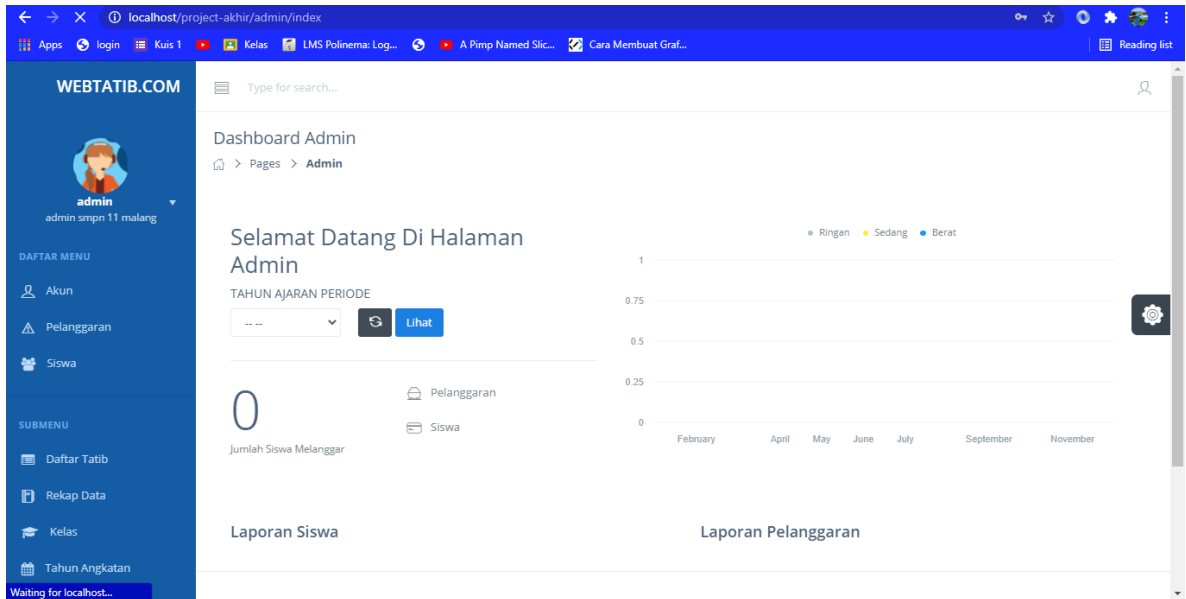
localhost/project-akhir/admin/index

Apps login Kuis 1 Kelas LMS Polinema: Log... A Pimp Named Slic... Cara Membuat Graf... Reading list

WEBTATIB.COM

Type for search...

admin
admin smpn 11 malang

DAFTAR MENU

Akun

Pelanggaran

Siswa

SUBMENU

Daftar Tatib

Rekap Data

Kelas

Tahun Angkatan

Waiting for localhost...

Dashboard Admin

Pages > Admin

Selamat Datang Di Halaman Admin

TAHUN AJARAN PERIODE

-- --

Lihat

0

Jumlah Siswa Melanggar

Pelanggaran

Siswa

Ringan Sedang Berat

1

0.75

0.5

0.25

0

February April May June July September November

Laporan Siswa

Laporan Pelanggaran